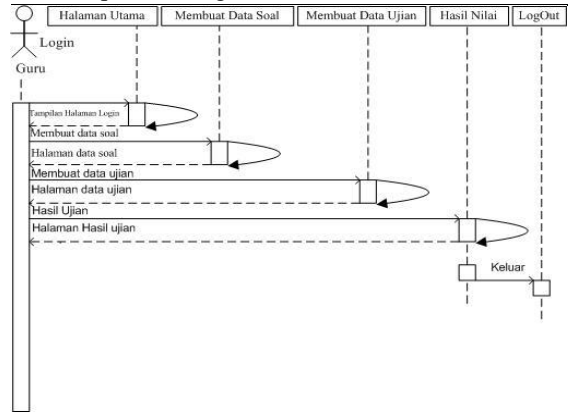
Halaman Utama
Membuat Data Soal
Membuat Data Ujian
Hasil Nilai
LogOut
Login
Guru
Tampilan Halaman Login
Membuat data soal
Halaman data soal
Membuat data ujian
Halaman data ujian
Hasil Ujian
Halaman Hasil ujian
Keluar